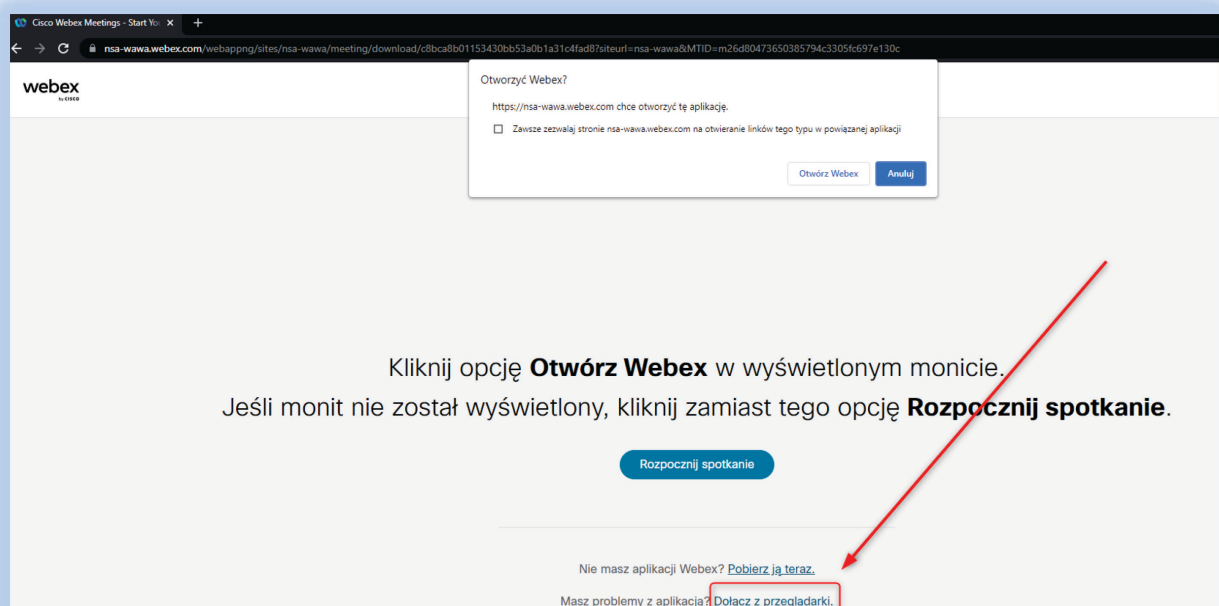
Cisco Webex Meetings - Start Yo ×
+
nsa-wawa.webex.com/webappng/sites/nsa-wawa/meeting/download/c8bca8b01153430bb53a0b1a31c4fad8?siteurl=nsa-wawa&MTID=m26d80473650385794c3305fc697e130c

webex by cisco

Otworzyć Webex?

https://nsa-wawa.webex.com chce otworzyć tę aplikację.

Zawsze zezwalaj stronie nsa-wawa.webex.com na otwieranie linków tego typu w powiązanej aplikacji

Otwórz Webex
Anuluj

Kliknij opcję **Otwórz Webex** w wyświetlonym monicie.
Jeśli monit nie został wyświetlony, kliknij zamiast tego opcję **Rozpocznij spotkanie**.

Rozpocznij spotkanie

Nie masz aplikacji Webex? Pobierz ją teraz.

Masz problemy z aplikacją? Dołącz z przeglądarki.